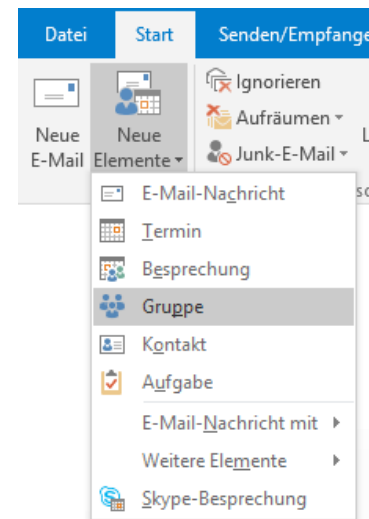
Datei Start Senden/Empfange

Neue E-Mail

Neue Elemente

Ignorieren

Aufräumen

Junk-E-Mail

E-Mail-Nachricht

Termin

Besprechung

Gruppe

Kontakt

Aufgabe

E-Mail-Nachricht mit

Weitere Elemente

Skype-Besprechung